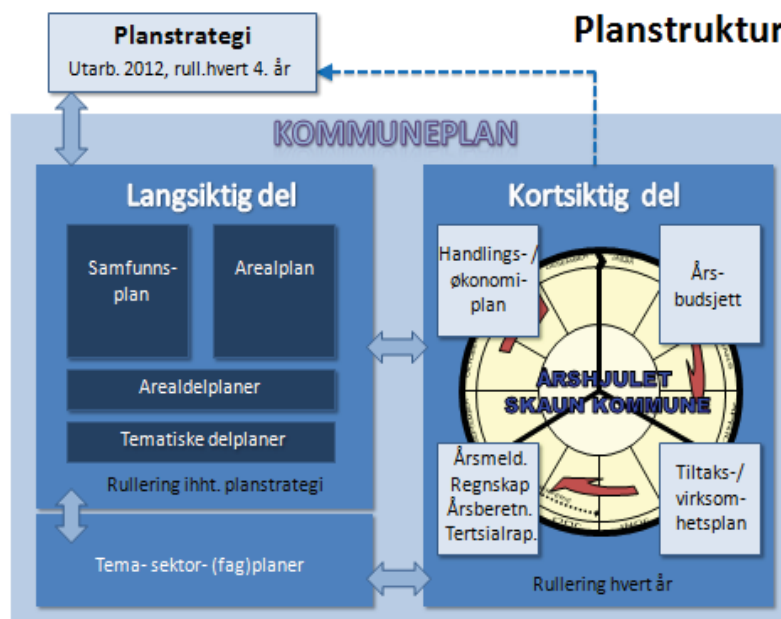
Planstrategi
Utarb. 2012, rull.hvert 4. år

Planstruktur

KOMMUNEPLAN

Langsiktig del

Samfunnsplan

Arealplan

Arealdelplaner

Tematiske delplaner

Rullering ihht. planstrategi

Tema- sektor- (fag)planer

Kortsiktig del

Handlings-/økonomiplan

Årsbudsjett

ÅRSHJULET
SKAUN KOMMUNE

Årsmeld.
Regnskap
Årsberetn.
Tertsialrap.

Tiltaks-/virksomhetsplan

Rullering hvert år